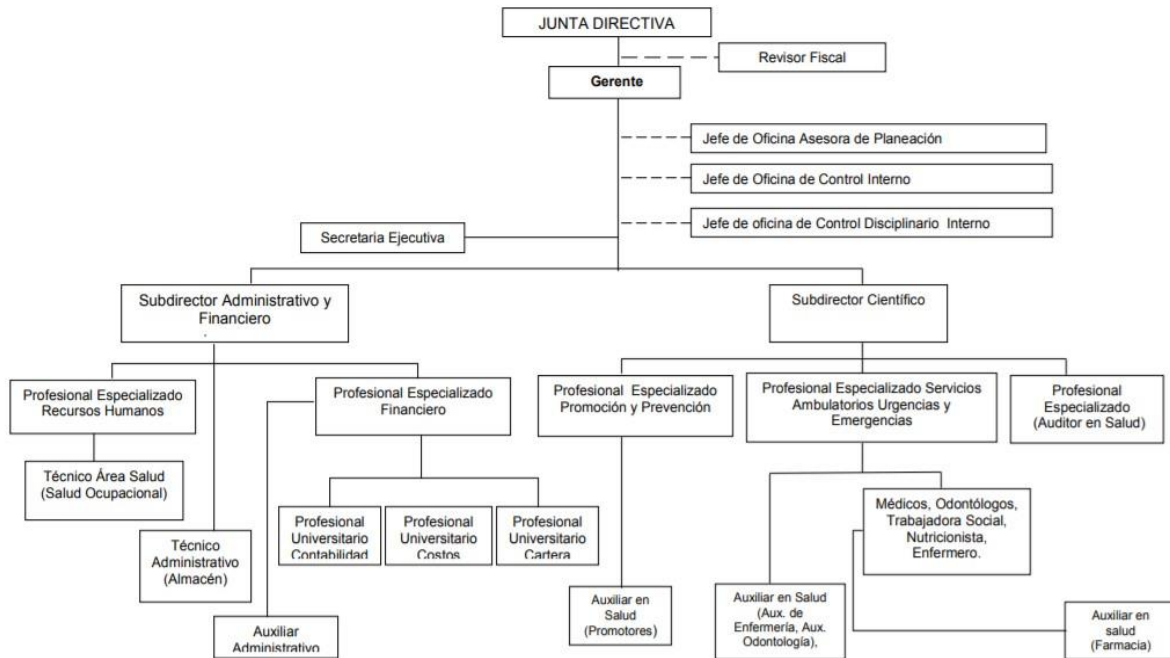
JUNTA DIRECTIVA

Revisor Fiscal

Gerente

Jefe de Oficina Asesora de Planeación

Jefe de Oficina de Control Interno

Jefe de oficina de Control Disciplinario Interno

Secretaria Ejecutiva

Subdirector Administrativo y Financiero

Subdirector Científico

Profesional Especializado Recursos Humanos

Profesional Especializado Financiero

Profesional Especializado Promoción y Prevención

Profesional Especializado Servicios Ambulatorios Urgencias y Emergencias

Profesional Especializado (Auditor en Salud)

Técnico Área Salud (Salud Ocupacional)

Profesional Universitario Contabilidad

Profesional Universitario Costos

Profesional Universitario Cartera

Médicos, Odontólogos, Trabajadora Social, Nutricionista, Enfermero.

Técnico Administrativo (Almacén)

Auxiliar en Salud (Promotores)

Auxiliar en Salud (Aux. de Enfermería, Aux. Odontología),

Auxiliar en salud (Farmacia)

Auxiliar Administrativo